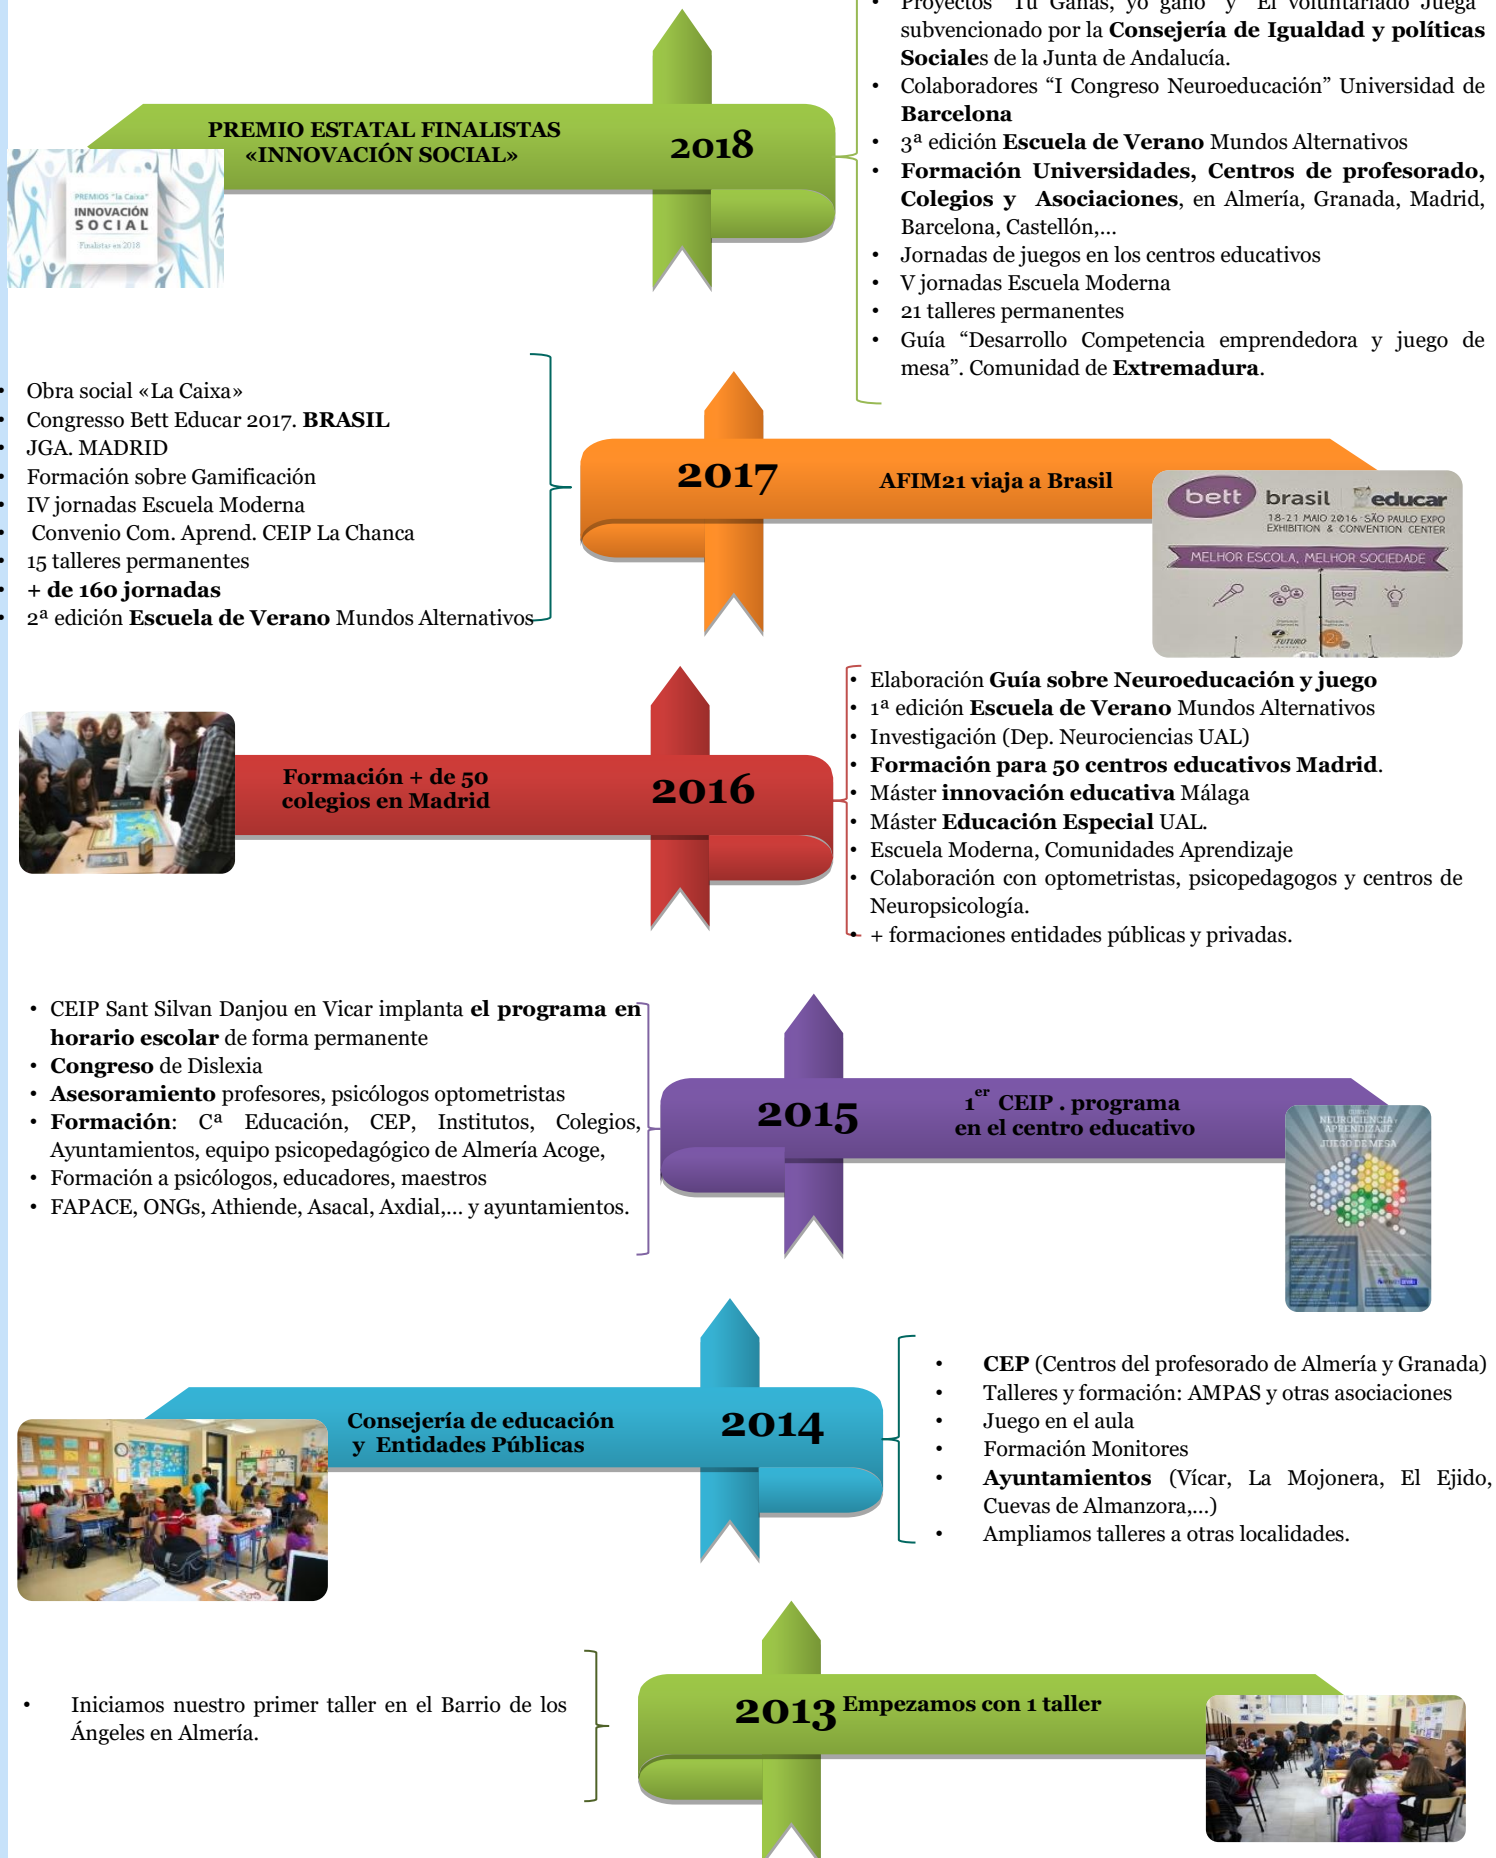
• Proyectos "Tú Ganas, yo gano" y "El voluntariado Juega" subvencionado por la **Consejería de Igualdad y políticas Sociales** de la Junta de Andalucía.
• Colaboradores "I Congreso Neuroeducación" Universidad de **Barcelona**
• 3ª edición **Escuela de Verano** Mundos Alternativos
• **Formación Universidades, Centros de profesorado, Colegios y Asociaciones**, en Almería, Granada, Madrid, Barcelona, Castellón,...
• Jornadas de juegos en los centros educativos
• V jornadas Escuela Moderna
• 21 talleres permanentes
• Guía "Desarrollo Competencia emprendedora y juego de mesa". Comunidad de **Extremadura**.

PREMIO ESTATAL FINALISTAS «INNOVACIÓN SOCIAL»

2018

PREMIOS "la Caixa" INNOVACIÓN SOCIAL Finalistas en 2018

• Obra social «La Caixa»
• Congresso Bett Educar 2017. **BRASIL**
• JGA. MADRID
• Formación sobre Gamificación
• IV jornadas Escuela Moderna
• Convenio Com. Aprend. CEIP La Chanca
• 15 talleres permanentes
• **+ de 160 jornadas**
• 2ª edición **Escuela de Verano** Mundos Alternativos

2017

AFIM21 viaja a Brasil

bett brasil educar
18-21 MAIO 2016 · SÃO PAULO EXPO EXHIBITION & CONVENTION CENTER
MELHOR ESCOLA, MELHOR SOCIEDADE

• Elaboración **Guía sobre Neuroeducación y juego**
• 1ª edición **Escuela de Verano** Mundos Alternativos
• Investigación (Dep. Neurociencias UAL)
• **Formación para 50 centros educativos Madrid**.
• Máster **innovación educativa** Málaga
• Máster **Educación Especial** UAL.
• Escuela Moderna, Comunidades Aprendizaje
• Colaboración con optometristas, psicopedagogos y centros de Neuropsicología.
• + formaciones entidades públicas y privadas.

Formación + de 50 colegios en Madrid

2016

• CEIP Sant Silvan Danjou en Vicar implanta **el programa en horario escolar** de forma permanente
• **Congreso** de Dislexia
• **Asesoramiento** profesores, psicólogos optometristas
• **Formación**: Cª Educación, CEP, Institutos, Colegios, Ayuntamientos, equipo psicopedagógico de Almería Acoge,
• Formación a psicólogos, educadores, maestros
• FAPACE, ONGs, Athiende, Asacal, Axdial,... y ayuntamientos.

2015

$1^{er}$ CEIP . programa en el centro educativo

NEUROCIENCIA APRENDIZAJE JUEGO DE MESA

• **CEP** (Centros del profesorado de Almería y Granada)
• Talleres y formación: AMPAS y otras asociaciones
• Juego en el aula
• Formación Monitores
• **Ayuntamientos** (Vícar, La Mojonera, El Ejido, Cuevas de Almanzora,...)
• Ampliamos talleres a otras localidades.

Consejería de educación y Entidades Públicas

2014

• Iniciamos nuestro primer taller en el Barrio de los Ángeles en Almería.

2013 Empezamos con 1 taller